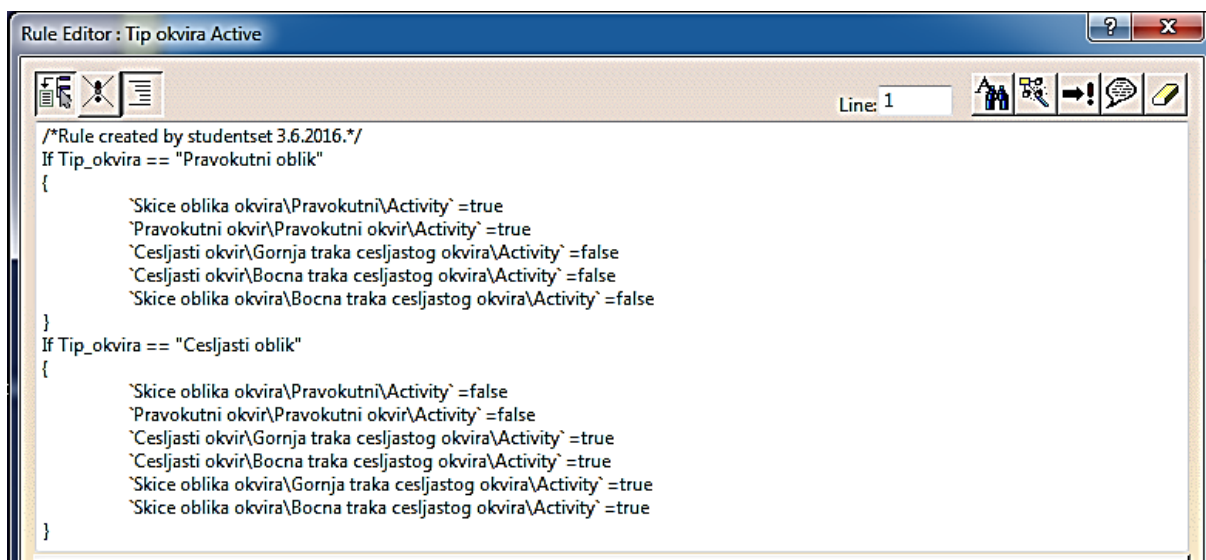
Rule Editor : Tip okvira Active

Line: 1

/*Rule created by studentset 3.6.2016.*/
If Tip_okvira == "Pravokutni oblik"
{
`Skice oblika okvira\Pravokutni\Activity` =true
`Pravokutni okvir\Pravokutni okvir\Activity` =true
`Cesljasti okvir\Gornja traka cesljastog okvira\Activity` =false
`Cesljasti okvir\Bocna traka cesljastog okvira\Activity` =false
`Skice oblika okvira\Bocna traka cesljastog okvira\Activity` =false
}
If Tip_okvira == "Cesljasti oblik"
{
`Skice oblika okvira\Pravokutni\Activity` =false
`Pravokutni okvir\Pravokutni okvir\Activity` =false
`Cesljasti okvir\Gornja traka cesljastog okvira\Activity` =true
`Cesljasti okvir\Bocna traka cesljastog okvira\Activity` =true
`Skice oblika okvira\Gornja traka cesljastog okvira\Activity` =true
`Skice oblika okvira\Bocna traka cesljastog okvira\Activity` =true
}